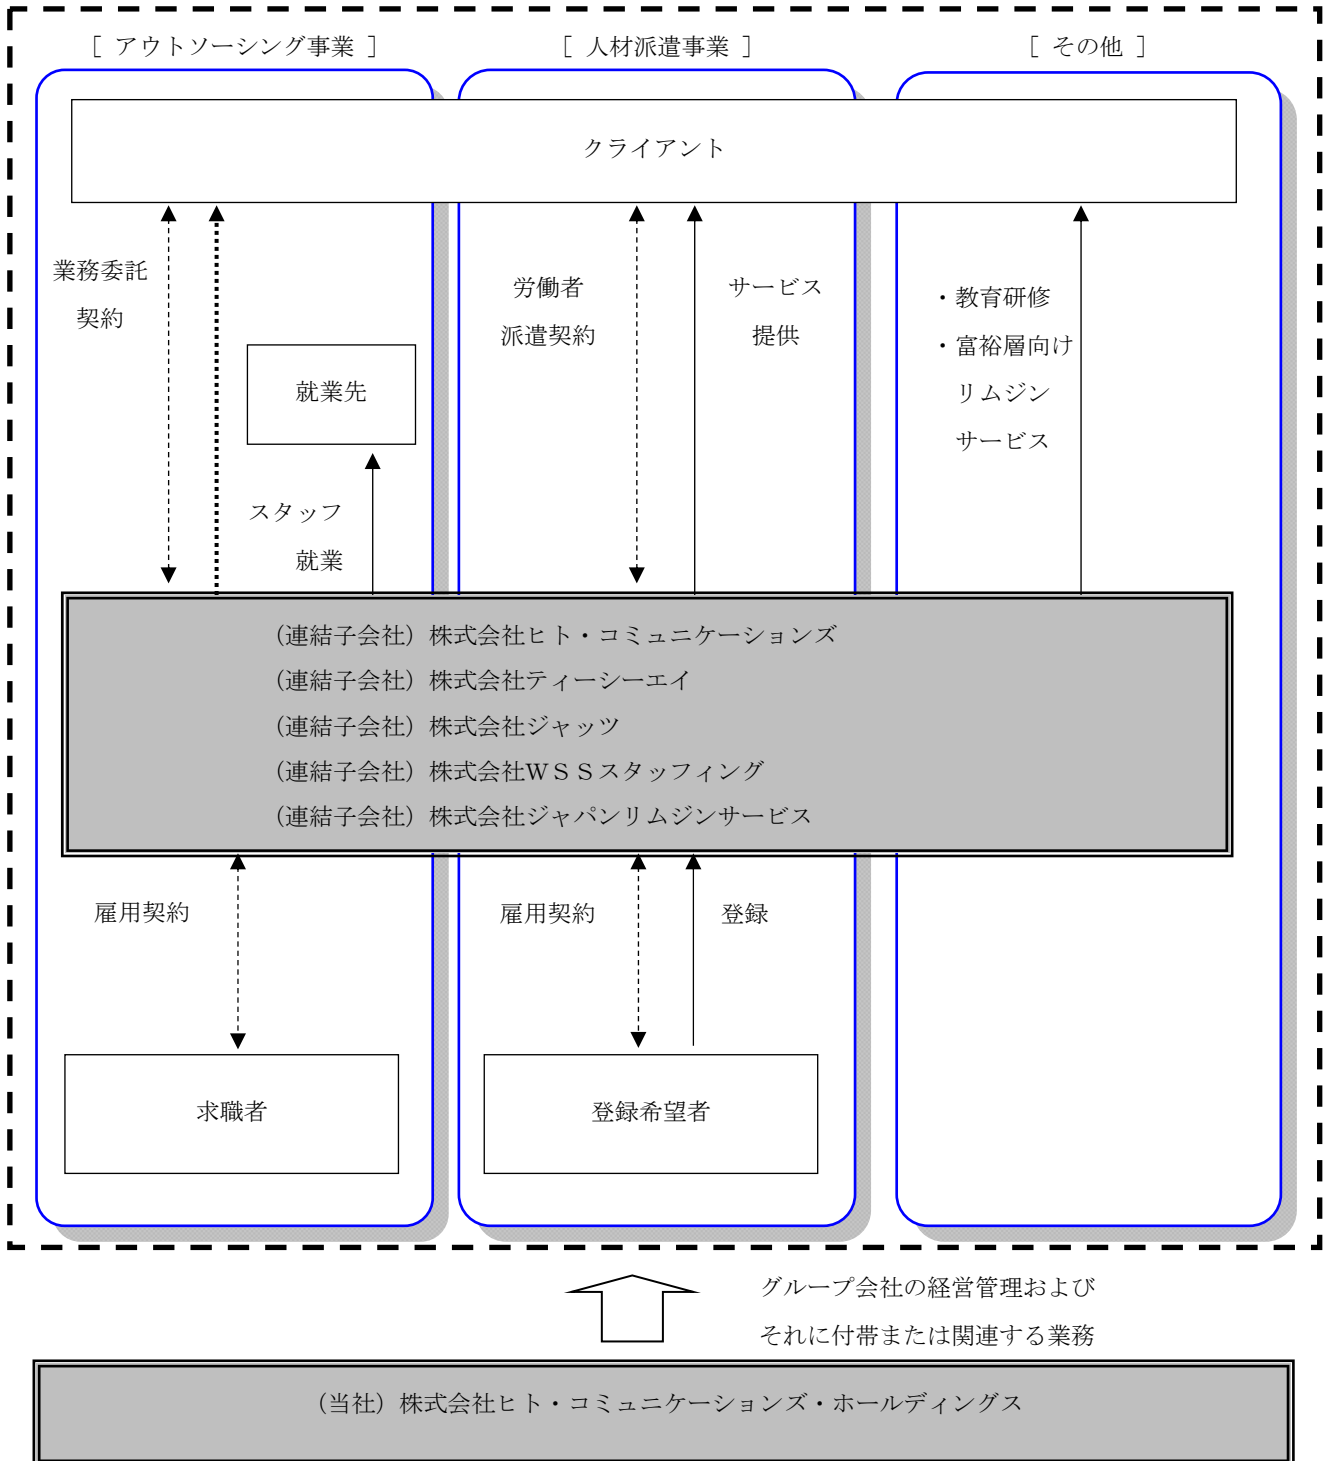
［ アウトソーシング事業 ］

［ 人材派遣事業 ］

［ その他 ］

クライアント

業務委託
契約

就業先

スタッフ
就業

労働者
派遣契約

サービス
提供

・教育研修
・富裕層向け
リムジン
サービス

（連結子会社）株式会社ヒト・コミュニケーションズ
（連結子会社）株式会社ティーシーエイ
（連結子会社）株式会社ジャッツ
（連結子会社）株式会社ＷＳＳスタッフィング
（連結子会社）株式会社ジャパンリムジンサービス

雇用契約

雇用契約

登録

求職者

登録希望者

グループ会社の経営管理および
それに付帯または関連する業務

（当社）株式会社ヒト・コミュニケーションズ・ホールディングス